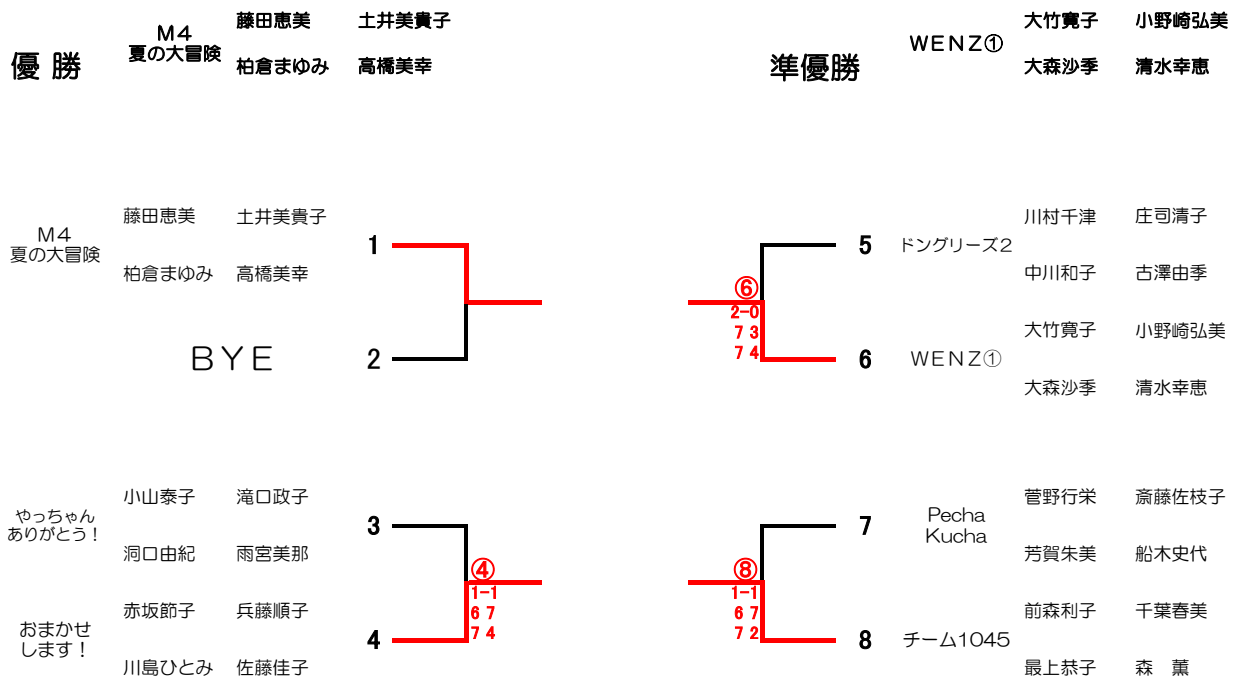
優 勝

M4
夏の大冒険

藤田恵美　土井美貴子
柏倉まゆみ　高橋美幸

準優勝

WENZ①

大竹寛子　小野崎弘美
大森沙季　清水幸恵

M4
夏の大冒険

藤田恵美　土井美貴子
柏倉まゆみ　高橋美幸

BYE

1
2

⑥
2-0
7 3
7 4

5 ドングリーズ2
6 WENZ①

川村千津　庄司清子
中川和子　古澤由季
大竹寛子　小野崎弘美
大森沙季　清水幸恵

やっちゃん
ありがとう！

小山泰子　滝口政子
洞口由紀　雨宮美那

おまかせ
します！

赤坂節子　兵藤順子
川島ひとみ　佐藤佳子

3
4

④
1-1
6 7
7 4

⑧
1-1
6 7
7 2

7 Pecha Kucha
8 チーム1045

菅野行栄　斎藤佐枝子
芳賀朱美　船木史代
前森利子　千葉春美
最上恭子　森　薫